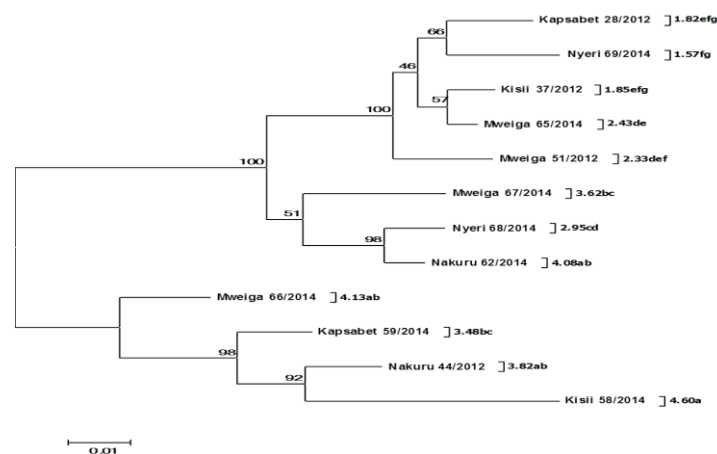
66
Kapsabet 28/2012 1.82efg
46
Nyeri 69/2014 1.57fg
100
57
Kisii 37/2012 1.85efg
Mweiga 65/2014 2.43de
100
Mweiga 51/2012 2.33def
Mweiga 67/2014 3.62bc
51
98
Nyeri 68/2014 2.95cd
Nakuru 62/2014 4.08ab
Mweiga 66/2014 4.13ab
Kapsabet 59/2014 3.48bc
98
92
Nakuru 44/2012 3.82ab
Kisii 58/2014 4.60a
0.01